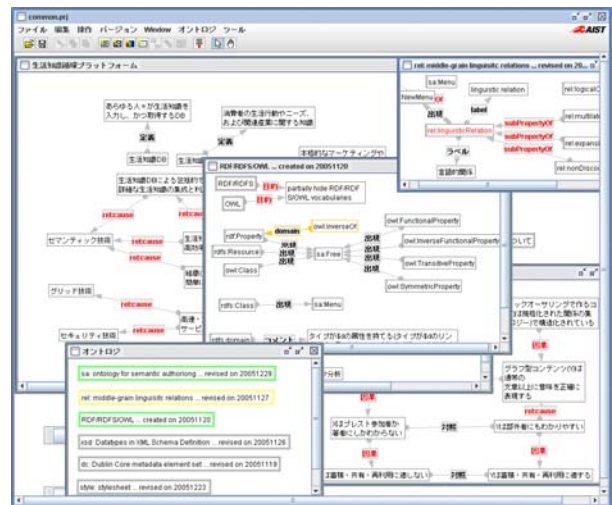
common.prj

ファイル 編集 操作 バージョン Window オントロジ ツール

AIST

生活知識循環プラットフォーム

あらゆる人々が生活知識を入力し、かつ取得するDB

実義

生活知識DB

消費者の生活行動やニーズ、および関連産業に関する知識

実義

本格的なマーケティングや

生活知識DBによる至福的で詳細な生活知識の集積と利用

retcause

retcause

セマンティック技術

retcause

retcause

グリッド技術

retcause

セキュリティ技術

RDF/RDFS/OWL ... created on 20051120

RDF/RDFS

目的

partially hide RDF/RDF S/OWL vocabularies

OWL

目的

rdf:Property

domain

owl:inverseOf

rdfs:Resource

owl:Class

出現

出現

出現

sa:Free

出現

出現

出現

出現

owl:FunctionalProperty

owl:InverseFunctionalProperty

owl:TransitiveProperty

owl:SymmetricProperty

rdfs:Class

出現

sa:Menu

rdfs:domain

タイプが※※の属性を持てる(タイプが※※のリン

rel: middle-grain linguistic relations ... revised on 20...

sa:Menu

NewMenu

linguistic relation

label

出現

rel:LinguisticRelation

subPropertyOf

subPropertyOf

subPropertyOf

rel:logicalC

rel:multilate

rel:expansi

rel:nonDisco

ラベル

言語的関係

オントロジ

sa: ontology for semantic authoring ... revised on 20051229

rel: middle-grain linguistic relations ... revised on 20051127

RDF/RDFS/OWL ... created on 20051120

xsd: Datatypes in XML Schema Definition ... revised on 20051126

dc: Dublin Core metadata element set ... revised on 20051119

style: stylesheet ... revised on 20051223

ックオーサリングで作るコ 意味を明示された関係の集 ジで構造化されている

因果

グラフ型コンテンツでは 複雑の 文書以上に意味を正確に 表現する

因果

retcause

対照

対照

では誰でも参加者が 筆者にしかわからない

では部外者にもわかりやすい

因果

因果

では蓄積・共有・再利用に適しない

対照

では蓄積・共有・再利用に適する